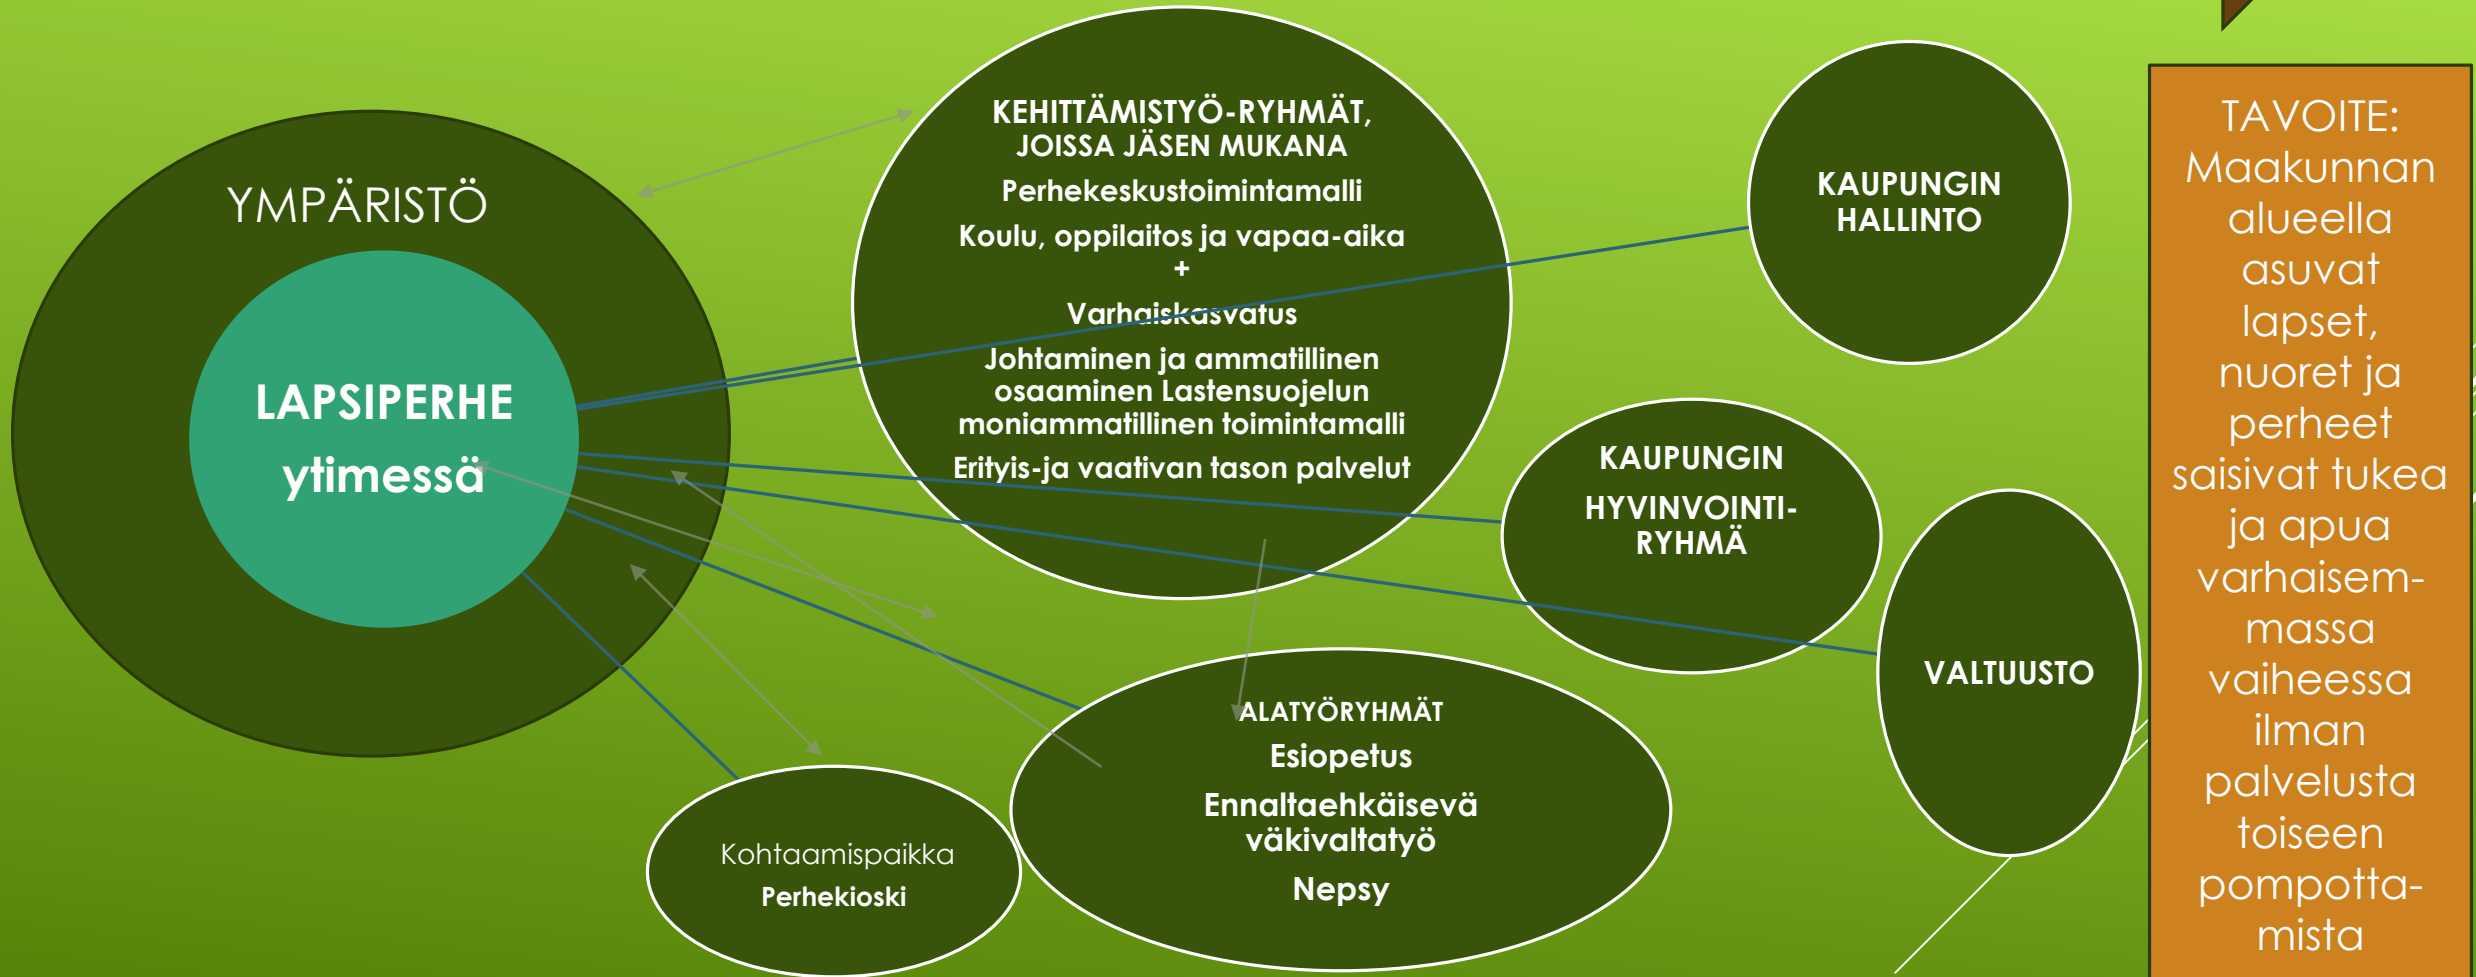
YMPÄRISTÖ

LAPSIPERHE ytimessä

KEHITTÄMISTYÖ-RYHMÄT, JOISSA JÄSEN MUKANA

Perhekeskustoimintamalli

Koulu, oppilaitos ja vapaa-aika
+
Varhaiskasvatus

Johtaminen ja ammatillinen osaaminen Lastensuojelun moniammatillinen toimintamalli

Erityis-ja vaativan tason palvelut

KAUPUNGIN HALLINTO

KAUPUNGIN HYVINVOINTI-RYHMÄ

VALTUUSTO

ALATYÖRYHMÄT

Esiopetus

Ennaltaehkäisevä väkivaltatyö

Nepsy

Kohtaamispaikka
Perhekioski

TAVOITE: Maakunnan alueella asuvat lapset, nuoret ja perheet saisivat tukea ja apua varhaisemmassa vaiheessa ilman palvelusta toiseen pompottamista